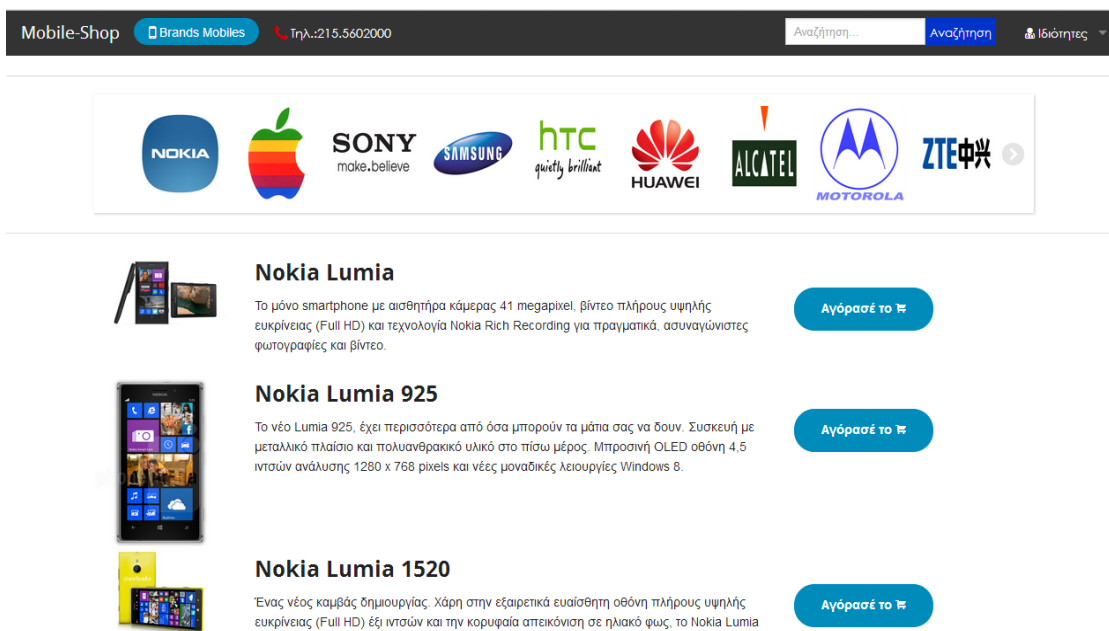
Mobile-Shop Brands Mobiles Τηλ.:215.5602000 Αναζήτηση... Αναζήτηση Ιδιότητες

NOKIA SONY make.believe SAMSUNG htc quietly brilliant HUAWEI ALCATEL MOTOROLA ZTE中兴

Nokia Lumia

Το μόνο smartphone με αισθητήρα κάμερας 41 megapixel, βίντεο πλήρους υψηλής ευκρίνειας (Full HD) και τεχνολογία Nokia Rich Recording για πραγματικά, ασυναγώνιστες φωτογραφίες και βίντεο.

Αγόρασέ το

Nokia Lumia 925

Το νέο Lumia 925, έχει περισσότερα από όσα μπορούν τα μάτια σας να δουν. Συσκευή με μεταλλικό πλαίσιο και πολυανθρακικό υλικό στο πίσω μέρος. Μπροσινή OLED οθόνη 4,5 ιντσών ανάλυσης 1280 x 768 pixels και νέες μοναδικές λειουργίες Windows 8.

Αγόρασέ το

Nokia Lumia 1520

Ένας νέος καμβάς δημιουργίας. Χάρη στην εξαιρετικά ευαίσθητη οθόνη πλήρους υψηλής ευκρίνειας (Full HD) έξι ιντσών και την κορυφαία απεικόνιση σε ηλιακό φως, το Nokia Lumia

Αγόρασέ το